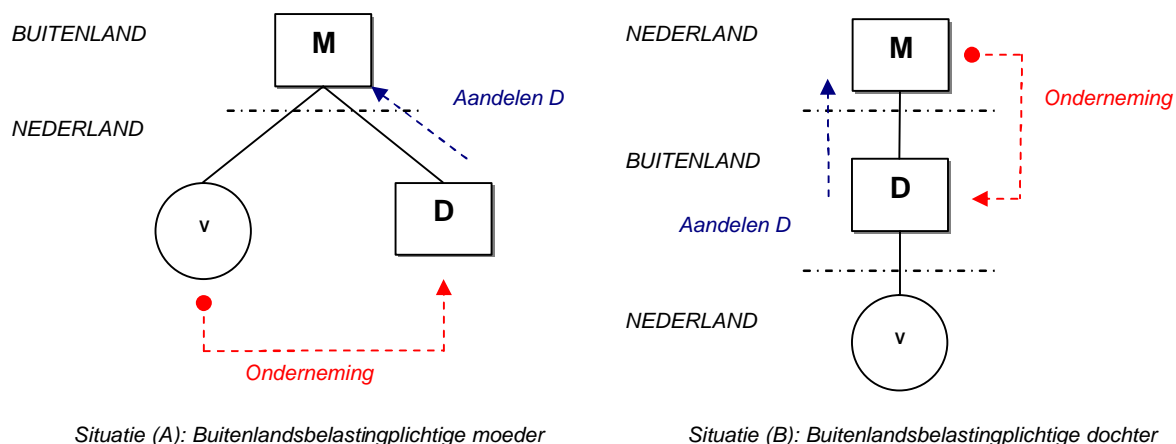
BUITENLAND

M

Aandelen D

NEDERLAND

V

D

Onderneming

Situatie (A): Buitenlandsbelastingplichtige moeder

NEDERLAND

M

Onderneming

BUITENLAND

D

Aandelen D

NEDERLAND

V

Situatie (B): Buitenlandsbelastingplichtige dochter